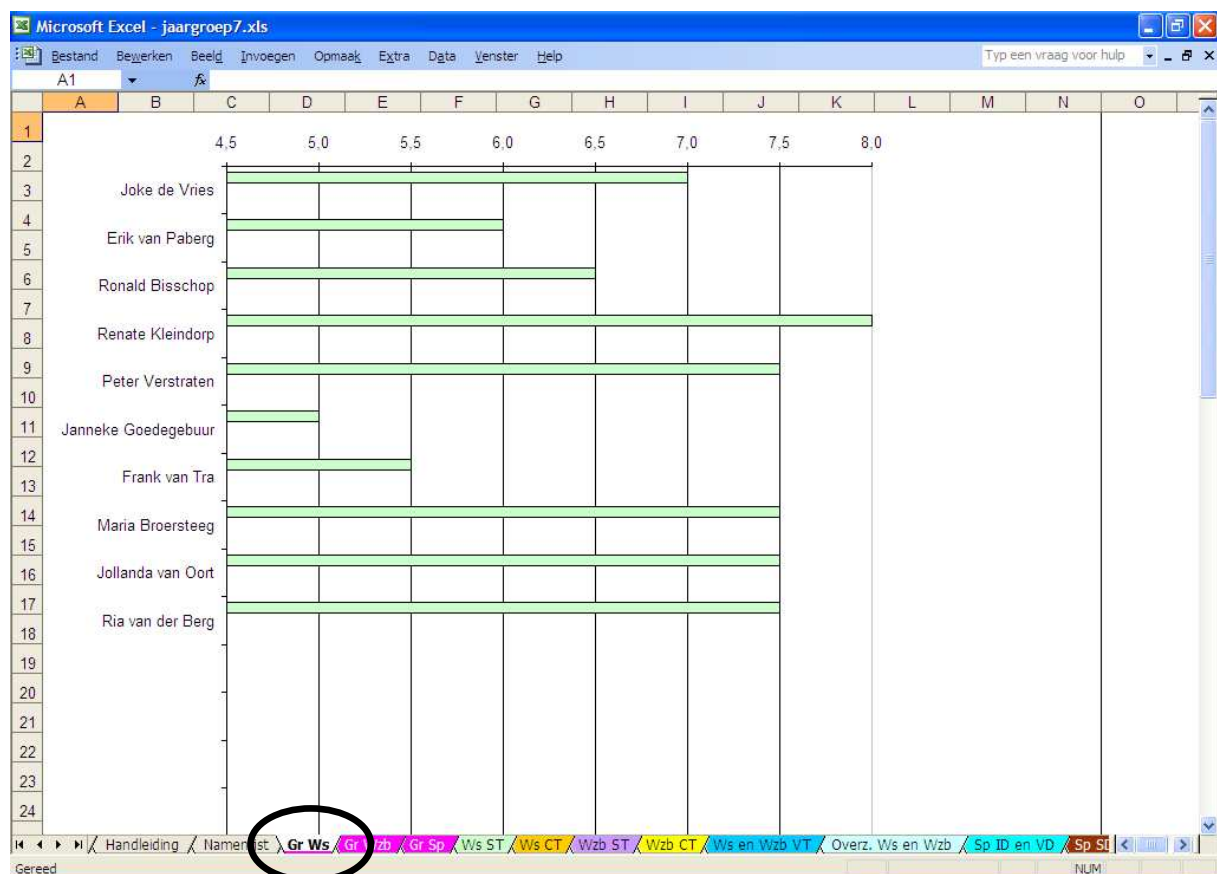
Microsoft Excel - jaargroep7.xls

Bestand Bewerken Beeld Invoegen Opmaak Extra Data Venster Help

Typ een vraag voor hulp

A1

| | A | B | C | D | E | F | G | H | I | J | K | L | M | N | O |
|---|---|---|---|---|---|---|---|---|---|---|---|---|---|---|---|
| 1 | | | | | | | | | | | | | | | |
| 2 | | | | | | | | | | | | | | | |
| 3 | | | | | | | | | | | | | | | |
| 4 | | | | | | | | | | | | | | | |
| 5 | | | | | | | | | | | | | | | |
| 6 | | | | | | | | | | | | | | | |
| 7 | | | | | | | | | | | | | | | |
| 8 | | | | | | | | | | | | | | | |
| 9 | | | | | | | | | | | | | | | |
| 10 | | | | | | | | | | | | | | | |
| 11 | | | | | | | | | | | | | | | |
| 12 | | | | | | | | | | | | | | | |
| 13 | | | | | | | | | | | | | | | |
| 14 | | | | | | | | | | | | | | | |
| 15 | | | | | | | | | | | | | | | |
| 16 | | | | | | | | | | | | | | | |
| 17 | | | | | | | | | | | | | | | |
| 18 | | | | | | | | | | | | | | | |
| 19 | | | | | | | | | | | | | | | |
| 20 | | | | | | | | | | | | | | | |
| 21 | | | | | | | | | | | | | | | |
| 22 | | | | | | | | | | | | | | | |
| 23 | | | | | | | | | | | | | | | |
| 24 | | | | | | | | | | | | | | | |

4,5 5,0 5,5 6,0 6,5 7,0 7,5 8,0

Joke de Vries
Erik van Paberg
Ronald Bisschop
Renate Kleindorp
Peter Verstraten
Janneke Goedegebuur
Frank van Tra
Maria Broersteeg
Jollanda van Oort
Ria van der Berg

Handleiding / Namenlijst / Gr Ws / Gr Wzb / Gr Sp / Ws ST / Ws CT / Wzb ST / Wzb CT / Ws en Wzb VT / Overz. Ws en Wzb / Sp ID en VD / Sp SI

Gereed NUM